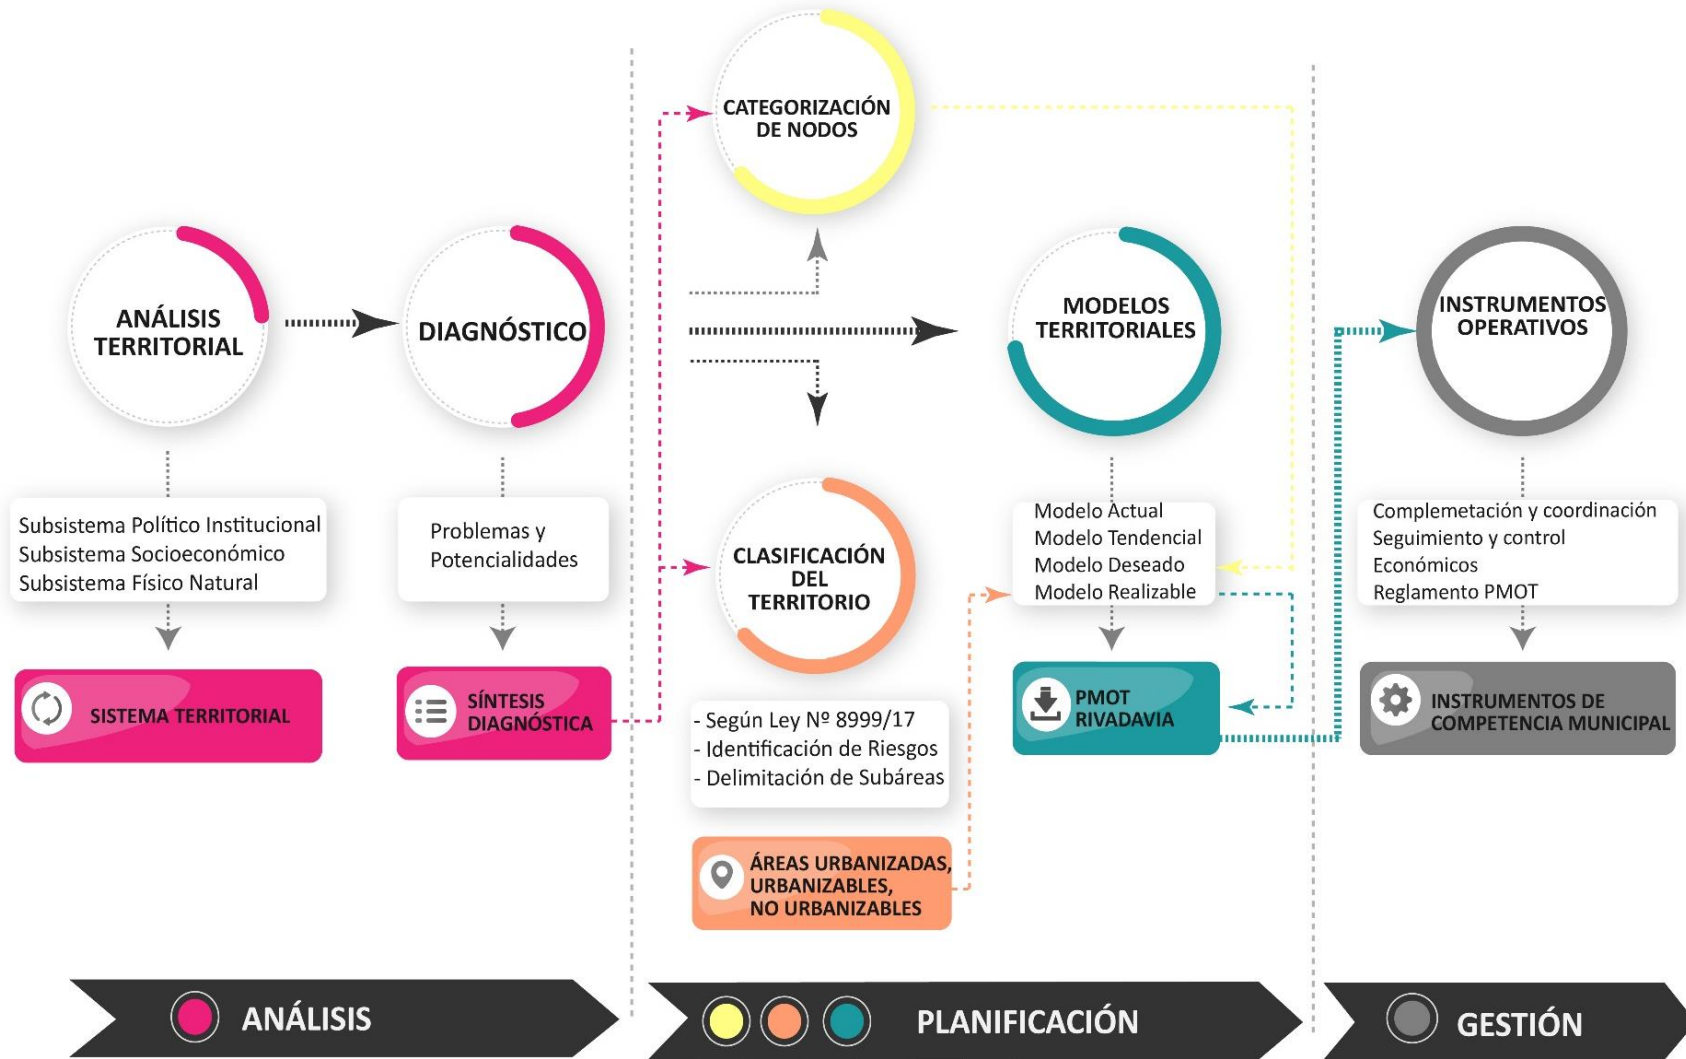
CATEGORIZACIÓN DE NODOS

ANÁLISIS TERRITORIAL

DIAGNÓSTICO

MODELOS TERRITORIALES

INSTRUMENTOS OPERATIVOS

Subsistema Político Institucional
Subsistema Socioeconómico
Subsistema Físico Natural

Problemas y Potencialidades

CLASIFICACIÓN DEL TERRITORIO

Modelo Actual
Modelo Tendencial
Modelo Deseado
Modelo Realizable

Complemetación y coordinación
Seguimiento y control
Económicos
Reglamento PMOT

SISTEMA TERRITORIAL

SÍNTESIS DIAGNÓSTICA

PMOT RIVADAVIA

INSTRUMENTOS DE COMPETENCIA MUNICIPAL

- Según Ley Nº 8999/17
- Identificación de Riesgos
- Delimitación de Subáreas

ÁREAS URBANIZADAS, URBANIZABLES, NO URBANIZABLES

ANÁLISIS

PLANIFICACIÓN

GESTIÓN